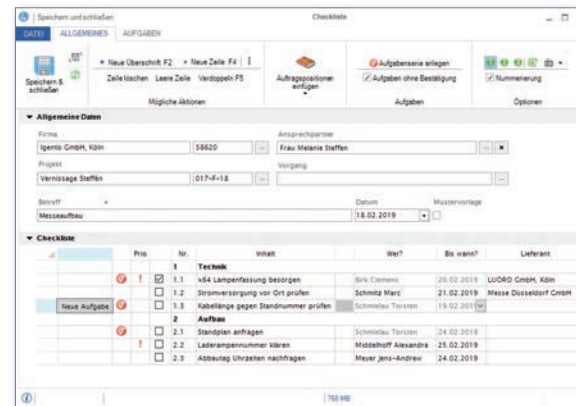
Speichern und schließen | Checkliste

DATEI | ALLGEMEINES | AUFGABEN

Speichern & schließen

Neue Überschrift F2 | Neue Zeile F4

Zeile löschen | Leere Zeile | Verdoppeln F5

Mögliche Aktionen

Auftragspositionen einfügen

Aufgabenserie anlegen

Aufgaben ohne Bestätigung

Aufgaben

Nummerierung

Optionen

Allgemeine Daten

Firma
Igento GmbH, Köln | 58620

Ansprechpartner
Frau Melanie Steffen

Projekt
Vernissage Steffen | 017-F-18

Vorgang

Betreff
Messeaufbau

Datum
18.02.2019

Mustervorlage

Checkliste

| | | Prio | | Nr. | Inhalt | Wer? | Bis wann? | Lieferant |
|---|---|---|---|---|---|---|---|---|
| | | | | 1 | Technik | | | |
| | | ! | ☑ | 1.1 | x64 Lampenfassung besorgen | Erik Clemens | 20.02.2019 | LUORO GmbH, Köln |
| | | | ☐ | 1.2 | Stromversorgung vor Ort prüfen | Schmitz Marc | 21.02.2019 | Messe Düsseldorf GmbH |
| Neue Aufgabe | | | ☐ | 1.3 | Kabellänge gegen Standnummer prüfen | Schmielau Torsten | 19.02.2019 | |
| | | | | 2 | Aufbau | | | |
| | | | ☐ | 2.1 | Standplan anfragen | Schmielau Torsten | 24.02.2019 | |
| | | ! | ☐ | 2.2 | Laderampennummer klären | Middelhoff Alexandra | 25.02.2019 | |
| | | | ☐ | 2.3 | Abbautag Uhrzeiten nachfragen | Meyer Jens-Andrew | 24.02.2019 | |

768 MB